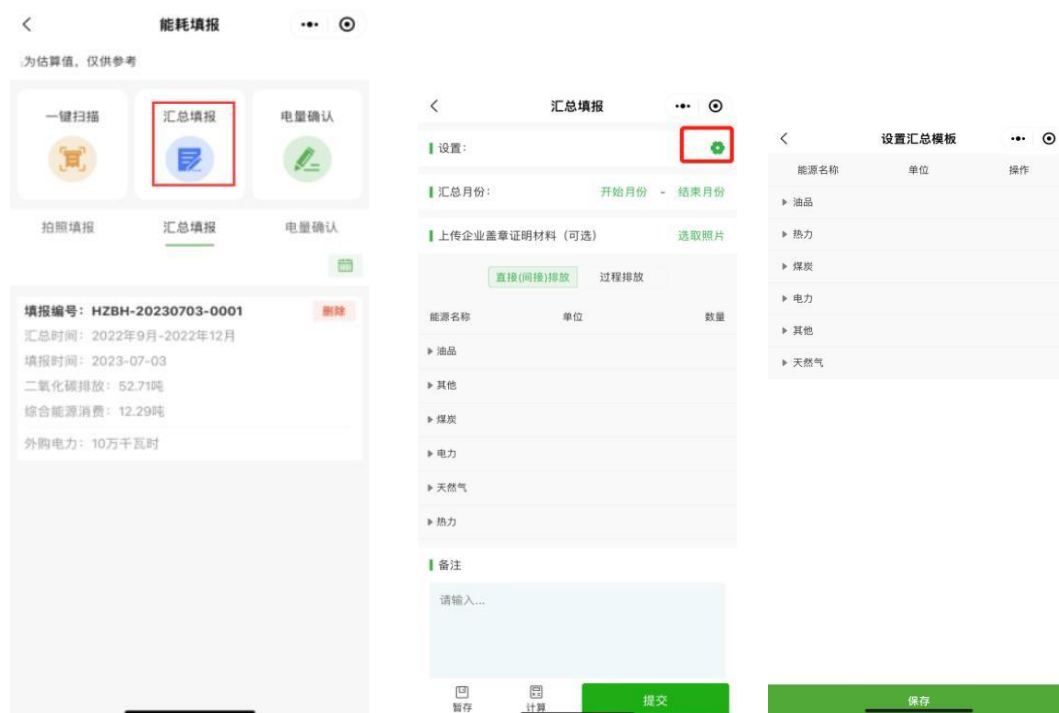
能耗填报

为估算值，仅供参考

一键扫描

汇总填报

电量确认

拍照填报

汇总填报

电量确认

填报编号：HZBH-20230703-0001

删除

汇总时间：2022年9月-2022年12月

填报时间：2023-07-03

二氧化碳排放：52.71吨

综合能源消费：12.29吨

外购电力：10万千瓦时

汇总填报

设置：

汇总月份：

开始月份 - 结束月份

上传企业盖章证明材料（可选）

选取照片

直接(间接)排放

过程排放

能源名称

单位

数量

▶ 油品

▶ 其他

▶ 煤炭

▶ 电力

▶ 天然气

▶ 热力

备注

请输入...

暂存

计算

提交

设置汇总模板

能源名称

单位

操作

▶ 油品

▶ 热力

▶ 煤炭

▶ 电力

▶ 其他

▶ 天然气

保存